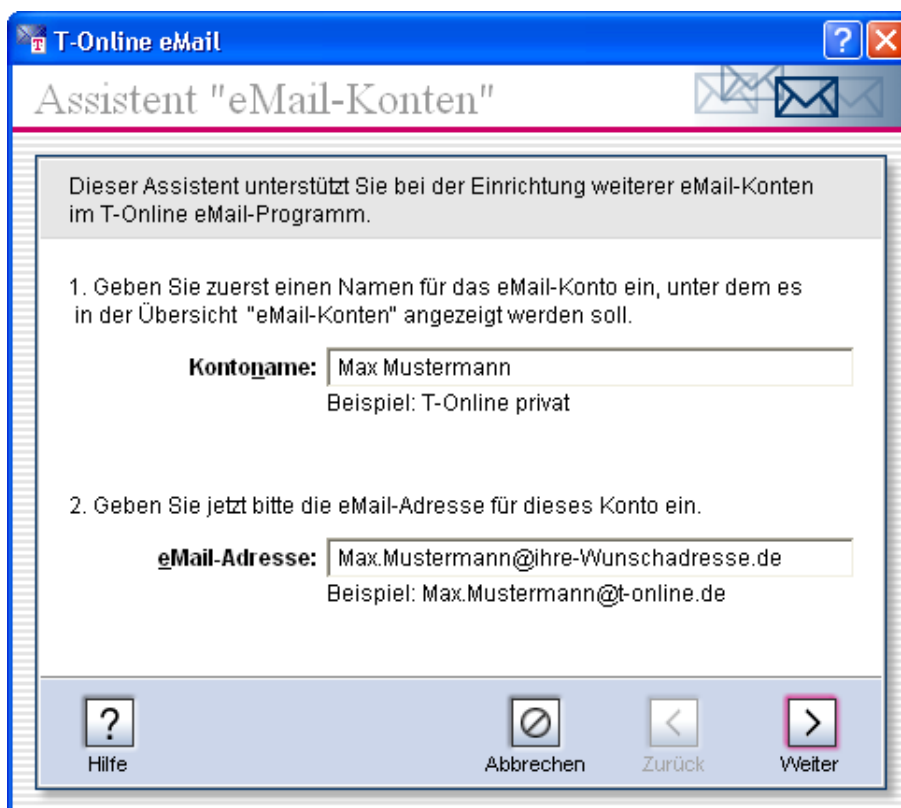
T-Online eMail

Assistent "eMail-Konten"

Dieser Assistent unterstützt Sie bei der Einrichtung weiterer eMail-Konten im T-Online eMail-Programm.

1. Geben Sie zuerst einen Namen für das eMail-Konto ein, unter dem es in der Übersicht "eMail-Konten" angezeigt werden soll.

Kontoname: Max Mustermann

Beispiel: T-Online privat

2. Geben Sie jetzt bitte die eMail-Adresse für dieses Konto ein.

eMail-Adresse: Max.Mustermann@ihre-Wunschadresse.de

Beispiel: Max.Mustermann@t-online.de

Hilfe

Abbrechen

Zurück

Weiter